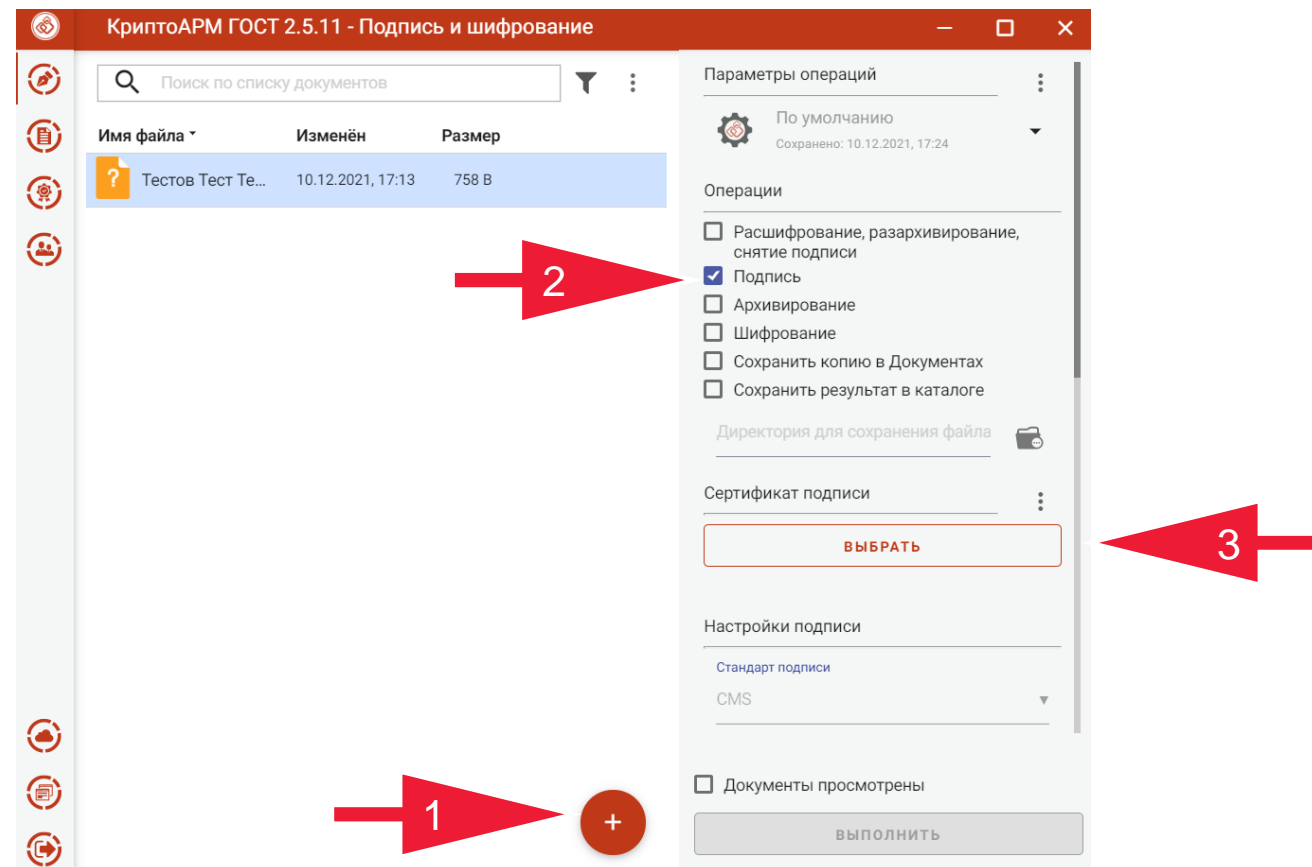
КриптоАРМ ГОСТ 2.5.11 - Подпись и шифрование

Поиск по списку документов

| Имя файла | Изменён | Размер |
|---|---|---|
| Тестов Тест Те... | 10.12.2021, 17:13 | 758 B |

Параметры операций

По умолчанию
Сохранено: 10.12.2021, 17:24

Операции

Расшифрование, разархивирование, снятие подписи
Подпись
Архивирование
Шифрование
Сохранить копию в Документах
Сохранить результат в каталоге

Директория для сохранения файла

Сертификат подписи

ВЫБРАТЬ

Настройки подписи

Стандарт подписи
CMS

Документы просмотрены

ВЫПОЛНИТЬ

2

3

1

+